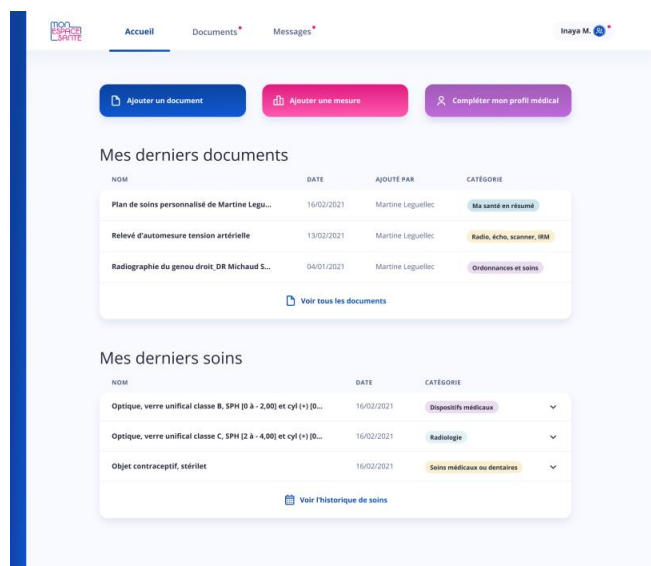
MON ESPACE SANTÉ

Accueil Documents Messages

Inaya M.

Ajouter un document

Ajouter une mesure

Compléter mon profil médical

Mes derniers documents

| NOM | DATE | AJOUTÉ PAR | CATÉGORIE |
|---|---|---|---|
| Plan de soins personnalisé de Martine Legu... | 16/02/2021 | Martine Leguellec | Ma santé en résumé |
| Relevé d'automesure tension artérielle | 13/02/2021 | Martine Leguellec | Radio, écho, scanner, IRM |
| Radiographie du genou droit_DR Michaud S... | 04/01/2021 | Martine Leguellec | Ordonnances et soins |

Voir tous les documents

Mes derniers soins

| NOM | DATE | CATÉGORIE |
|---|---|---|
| Optique, verre unifical classe B, SPH [0 à - 2,00] et cyl (+) [0... | 16/02/2021 | Dispositifs médicaux |
| Optique, verre unifical classe C, SPH [2 à - 4,00] et cyl (+) [0... | 16/02/2021 | Radiologie |
| Objet contraceptif, stérilet | 16/02/2021 | Soins médicaux ou dentaires |

Voir l'historique de soins